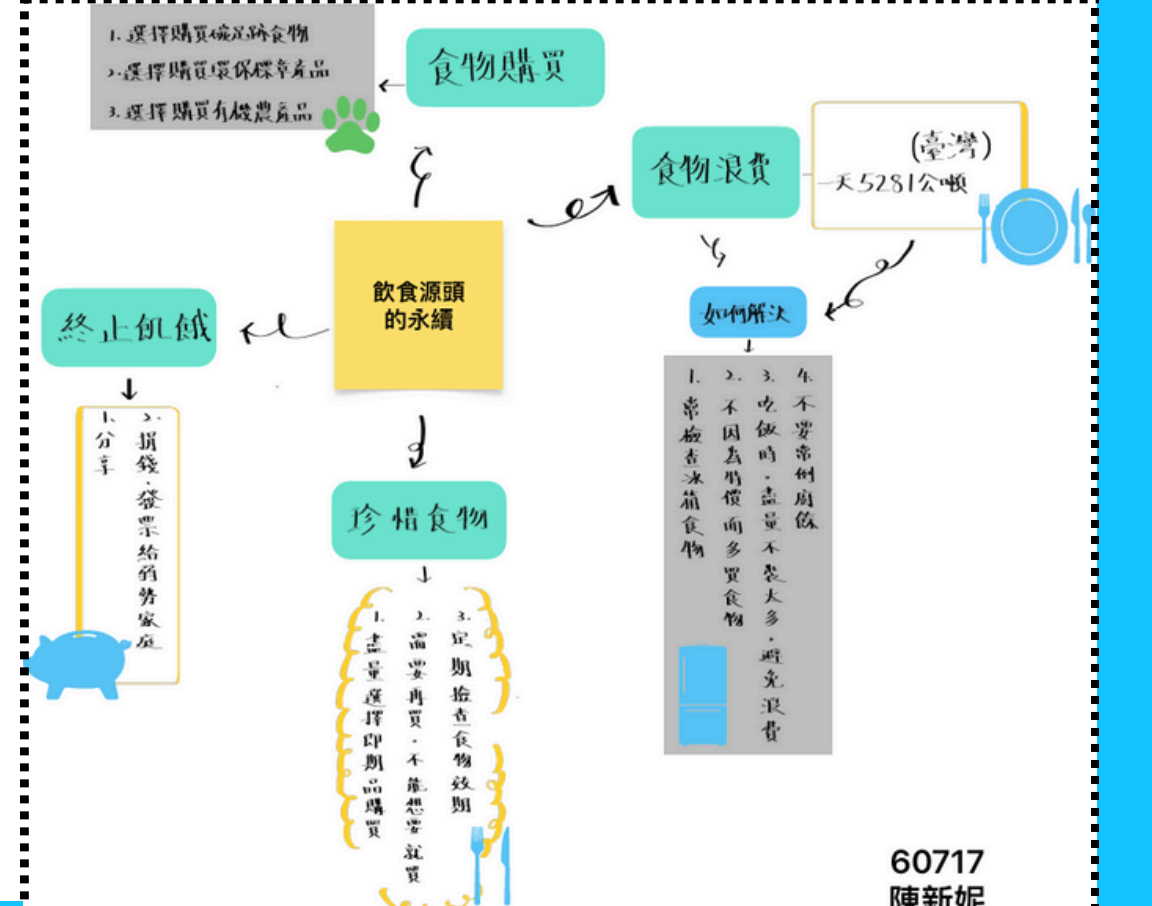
1. 選擇購買碳足跡食物
2. 選擇購買環保標章產品
3. 選擇購買有機農產品

食物購買

食物浪費

(臺灣)
一天5281公噸

如何解決

1. 常檢查冰箱食物
2. 不因為特價而多買食物
3. 吃飯時，盡量不裝太多，避免浪費
4. 不要常倒廚餘

飲食源頭的永續

終止飢餓

1. 分享
2. 捐錢、發票給弱勢家庭

珍惜食物

1. 盡量選擇即期品購買
2. 需要再買，不能想要就買
3. 定期檢查食物效期

60717
陳新妮